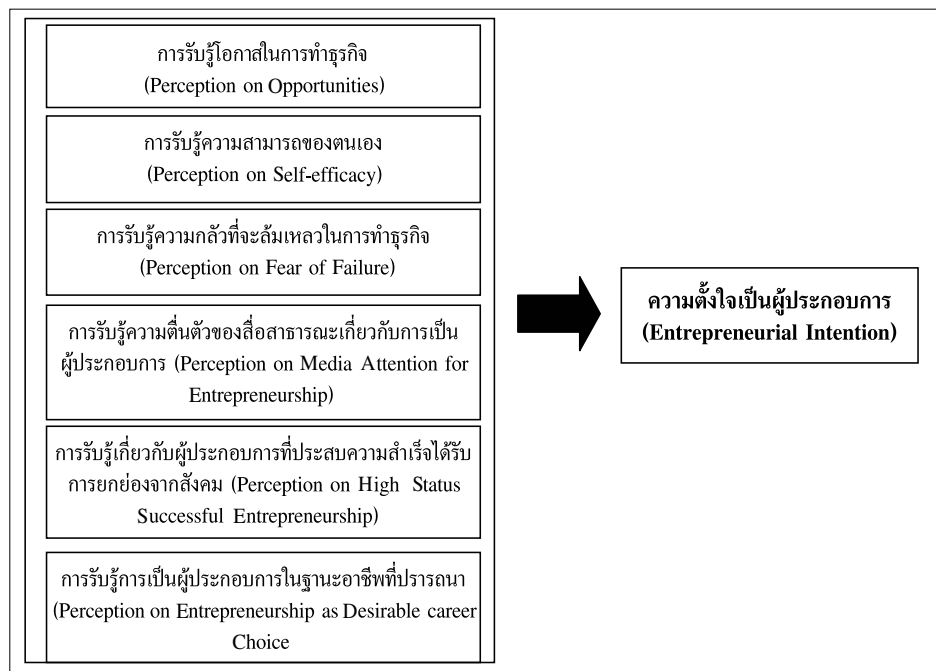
การรับรู้โอกาสในการทำธุรกิจ
(Perception on Opportunities)

การรับรู้ความสามารถของตนเอง
(Perception on Self-efficacy)

การรับรู้ความกลัวที่จะล้มเหลวในการทำธุรกิจ
(Perception on Fear of Failure)

การรับรู้ความตื่นตัวของสื่อสาธารณะเกี่ยวกับการเป็นผู้ประกอบการ (Perception on Media Attention for Entrepreneurship)

การรับรู้เกี่ยวกับผู้ประกอบการที่ประสบความสำเร็จได้รับการยกย่องจากสังคม (Perception on High Status Successful Entrepreneurship)

การรับรู้การเป็นผู้ประกอบการในฐานะอาชีพที่ปรารถนา (Perception on Entrepreneurship as Desirable career Choice

ความตั้งใจเป็นผู้ประกอบการ
(Entrepreneurial Intention)